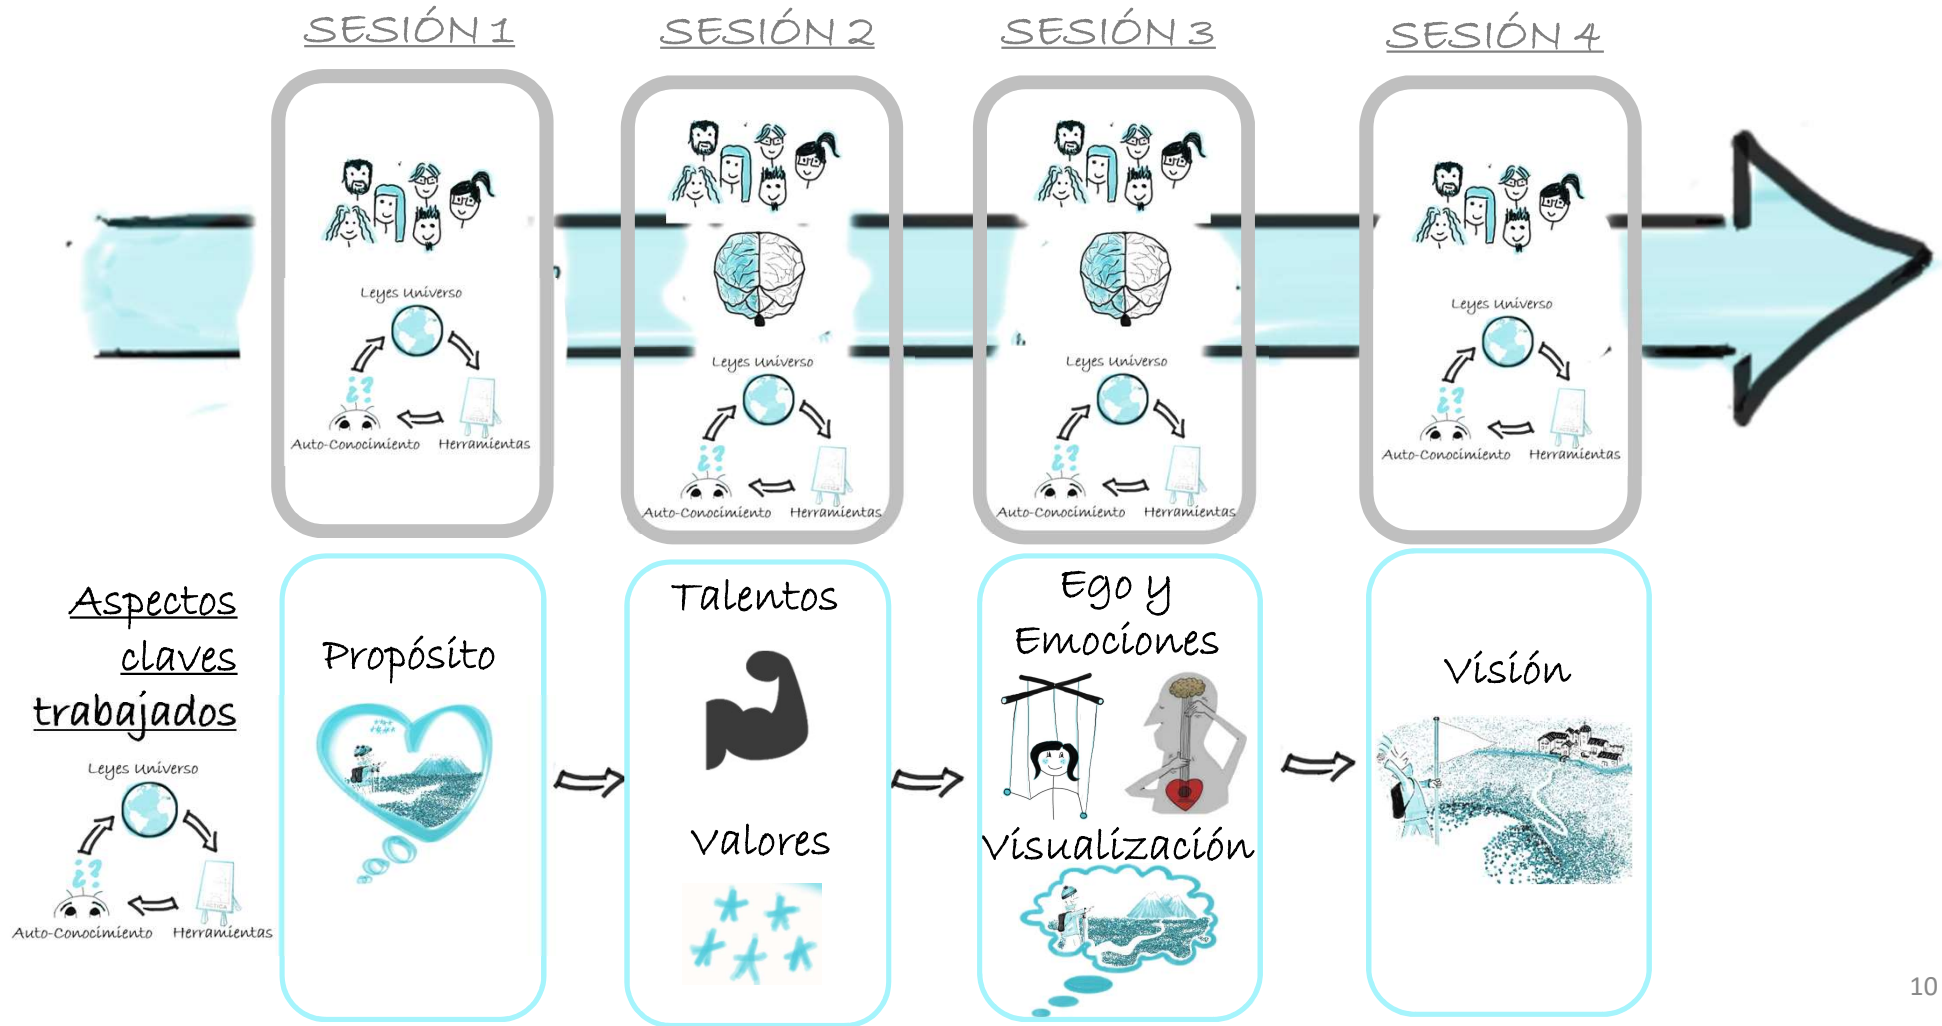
SESIÓN 1

Leyes Universo
Auto-Conocimiento
Herramientas

SESIÓN 2

Leyes Universo
Auto-Conocimiento
Herramientas

SESIÓN 3

Leyes Universo
Auto-Conocimiento
Herramientas

SESIÓN 4

Leyes Universo
Auto-Conocimiento
Herramientas

Aspectos claves trabajados

Leyes Universo
Auto-Conocimiento
Herramientas

Propósito

Talentos

Valores

Ego y Emociones

Visualización

Visión

10